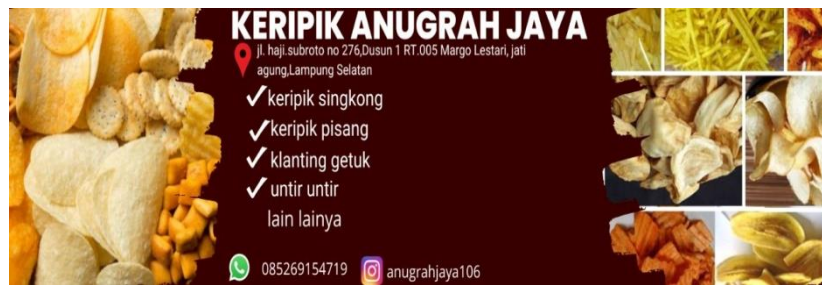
KERIPIK ANUGRAH JAYA

jl. haji.subroto no 276,Dusun 1 RT.005 Margo Lestari, jati agung,Lampung Selatan

✓keripik singkong
✓keripik pisang
✓klanting getuk
✓untir untir
lain lainya

085269154719 anugrahjaya106